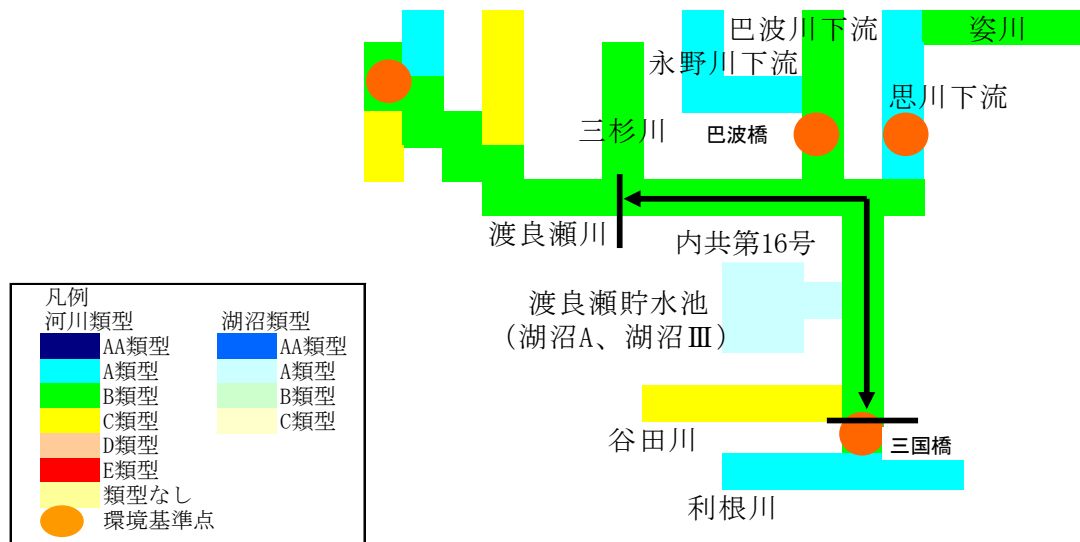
巴波川下流
姿川
永野川下流
思川下流
三杉川
巴波橋
渡良瀬川
内共第16号
渡良瀬貯水池
（湖沼A、湖沼Ⅲ）
谷田川
三国橋
利根川

凡例
河川類型
AA類型
A類型
B類型
C類型
D類型
E類型
類型なし
環境基準点
湖沼類型
AA類型
A類型
B類型
C類型